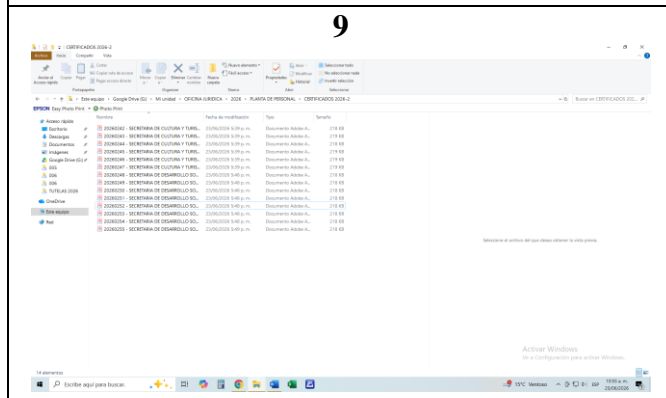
9

CERTIFICADOS 2026-2

Archivo Inicio Compartir Vista

Anclar al acceso rápido Copiar Pegar Cortar Copiar ruta de acceso Pegar acceso directo Mover a Copiar a Eliminar Cambiar nombre Nueva carpeta Nuevo elemento Fácil acceso Propiedades Abrir Modificar Historial Seleccionar todo No seleccionar nada Invertir selección

Portapapeles Organizar Nuevo Abrir Seleccionar

Este equipo > Google Drive (G:) > Mi unidad > OFICINA JURIDICA > 2026 > PLANTA DE PERSONAL > CERTIFICADOS 2026-2

Buscar en CERTIFICADOS 202...

EPSON Easy Photo Print Photo Print

Acceso rápido
Escritorio
Descargas
Documentos
Imágenes
Google Drive (G:)
005
006
006
TUTELAS 2026
OneDrive
Este equipo
Red

| Nombre | Fecha de modificación | Tipo | Tamaño |
|---|---|---|---|
| 20260242 - SECRETARIA DE CULTURA Y TURIS... | 23/06/2026 5:39 p. m. | Documento Adobe A... | 218 KB |
| 20260243 - SECRETARIA DE CULTURA Y TURIS... | 23/06/2026 5:39 p. m. | Documento Adobe A... | 218 KB |
| 20260244 - SECRETARIA DE CULTURA Y TURIS... | 23/06/2026 5:39 p. m. | Documento Adobe A... | 218 KB |
| 20260245 - SECRETARIA DE CULTURA Y TURIS... | 23/06/2026 5:39 p. m. | Documento Adobe A... | 218 KB |
| 20260246 - SECRETARIA DE CULTURA Y TURIS... | 23/06/2026 5:39 p. m. | Documento Adobe A... | 218 KB |
| 20260247 - SECRETARIA DE CULTURA Y TURIS... | 23/06/2026 5:39 p. m. | Documento Adobe A... | 219 KB |
| 20260248 - SECRETARIA DE DESARROLLO SO... | 23/06/2026 5:40 p. m. | Documento Adobe A... | 218 KB |
| 20260249 - SECRETARIA DE DESARROLLO SO... | 23/06/2026 5:40 p. m. | Documento Adobe A... | 218 KB |
| 20260250 - SECRETARIA DE DESARROLLO SO... | 23/06/2026 5:40 p. m. | Documento Adobe A... | 218 KB |
| 20260251 - SECRETARIA DE DESARROLLO SO... | 23/06/2026 5:40 p. m. | Documento Adobe A... | 218 KB |
| 20260252 - SECRETARIA DE DESARROLLO SO... | 23/06/2026 5:40 p. m. | Documento Adobe A... | 218 KB |
| 20260253 - SECRETARIA DE DESARROLLO SO... | 23/06/2026 5:40 p. m. | Documento Adobe A... | 218 KB |
| 20260254 - SECRETARIA DE DESARROLLO SO... | 23/06/2026 5:40 p. m. | Documento Adobe A... | 218 KB |
| 20260255 - SECRETARIA DE DESARROLLO SO... | 23/06/2026 5:40 p. m. | Documento Adobe A... | 218 KB |

Seleccione el archivo del que desea obtener la vista previa.

Activar Windows
Ve a Configuración para activar Windows.

14 elementos

Escribe aquí para buscar

15°C Ventoso ESP 19:55 a. m. 25/06/2026